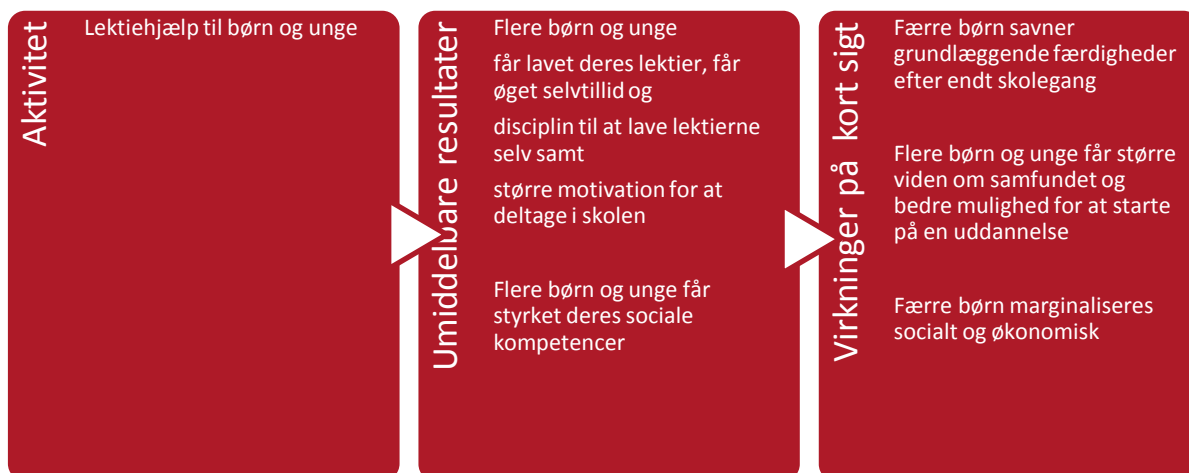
Aktivitet

Lektiehjælp til børn og unge

Umiddelbare resultater

Flere børn og unge

får lavet deres lektier, får øget selvtillid og

disciplin til at lave lektierne selv samt

større motivation for at deltage i skolen

Flere børn og unge får styrket deres sociale kompetencer

Virkninger på kort sigt

Færre børn savner grundlæggende færdigheder efter endt skolegang

Flere børn og unge får større viden om samfundet og bedre mulighed for at starte på en uddannelse

Færre børn marginaliseres socialt og økonomisk